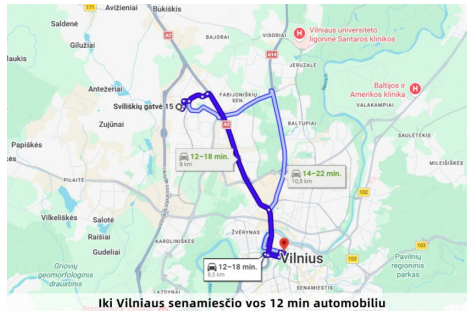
171
Avižieniai
Saldenė
Gilužiai
Laukis
Antežeriai
Zujūnai
Papiškės
Vilkeliškės
Saločiai
Raišiai
Gudeliai
Gojaus
geomorfologinis
draustinis
A2
A14
FABIJONIŠKIŲ SEN.
JERUZALĖ
Vilniaus universiteto ligoninė Santaros klinikos
Baltijos ir Amerikos klinika
VALAKAMPIAI
SAULĖTEKIS
MILEIŠKĖS
Sviliškių gatvė 15
12–18 min.
9 km
14–22 min.
10,5 km
12–18 min.
8,3 km
KAROLINIŠKĖS
ŽVERYNAS
Vilnius
Pavilnių regioninis parkas
102
103
Iki Vilniaus senamiesčio vos 12 min automobiliu